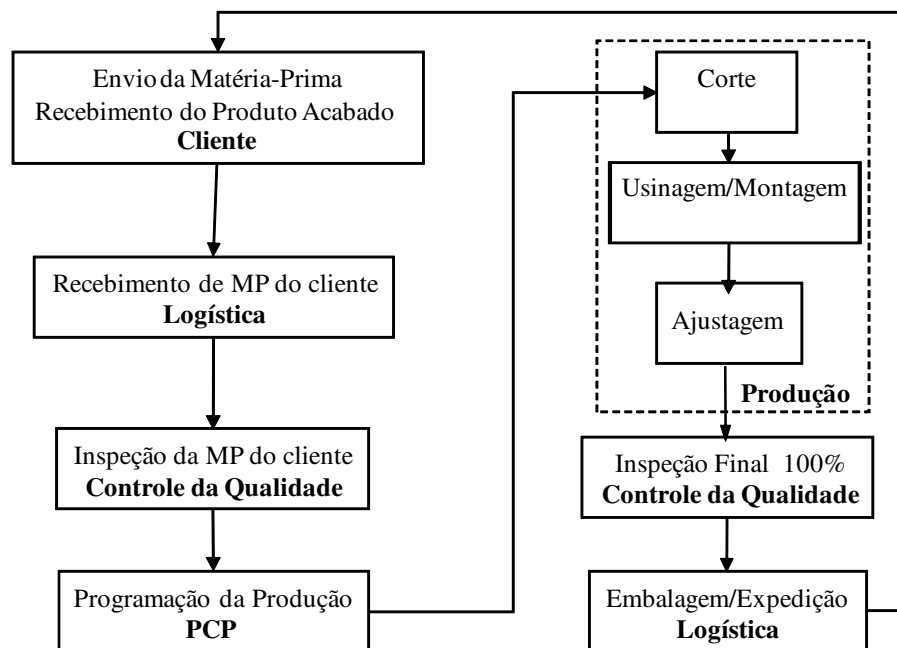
Envio da Matéria-Prima
Recebimento do Produto Acabado
**Cliente**

Recebimento de MP do cliente
**Logística**

Inspeção da MP do cliente
**Controle da Qualidade**

Programação da Produção
**PCP**

Corte

Usinagem/Montagem

Ajustagem

**Produção**

Inspeção Final 100%
**Controle da Qualidade**

Embalagem/Expedição
**Logística**